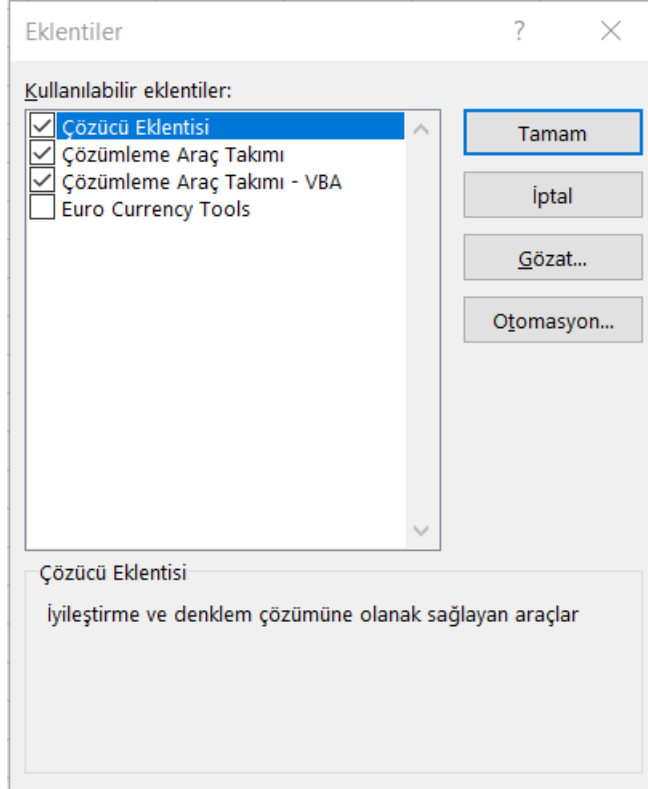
Eklentiler

?

Kullanılabilir eklentiler:

Çözücü Eklentisi
Çözümleme Araç Takımı
Çözümleme Araç Takımı - VBA
Euro Currency Tools

Tamam

İptal

Gözat...

Otomasyon...

Çözücü Eklentisi

İyileştirme ve denklem çözümüne olanak sağlayan araçlar